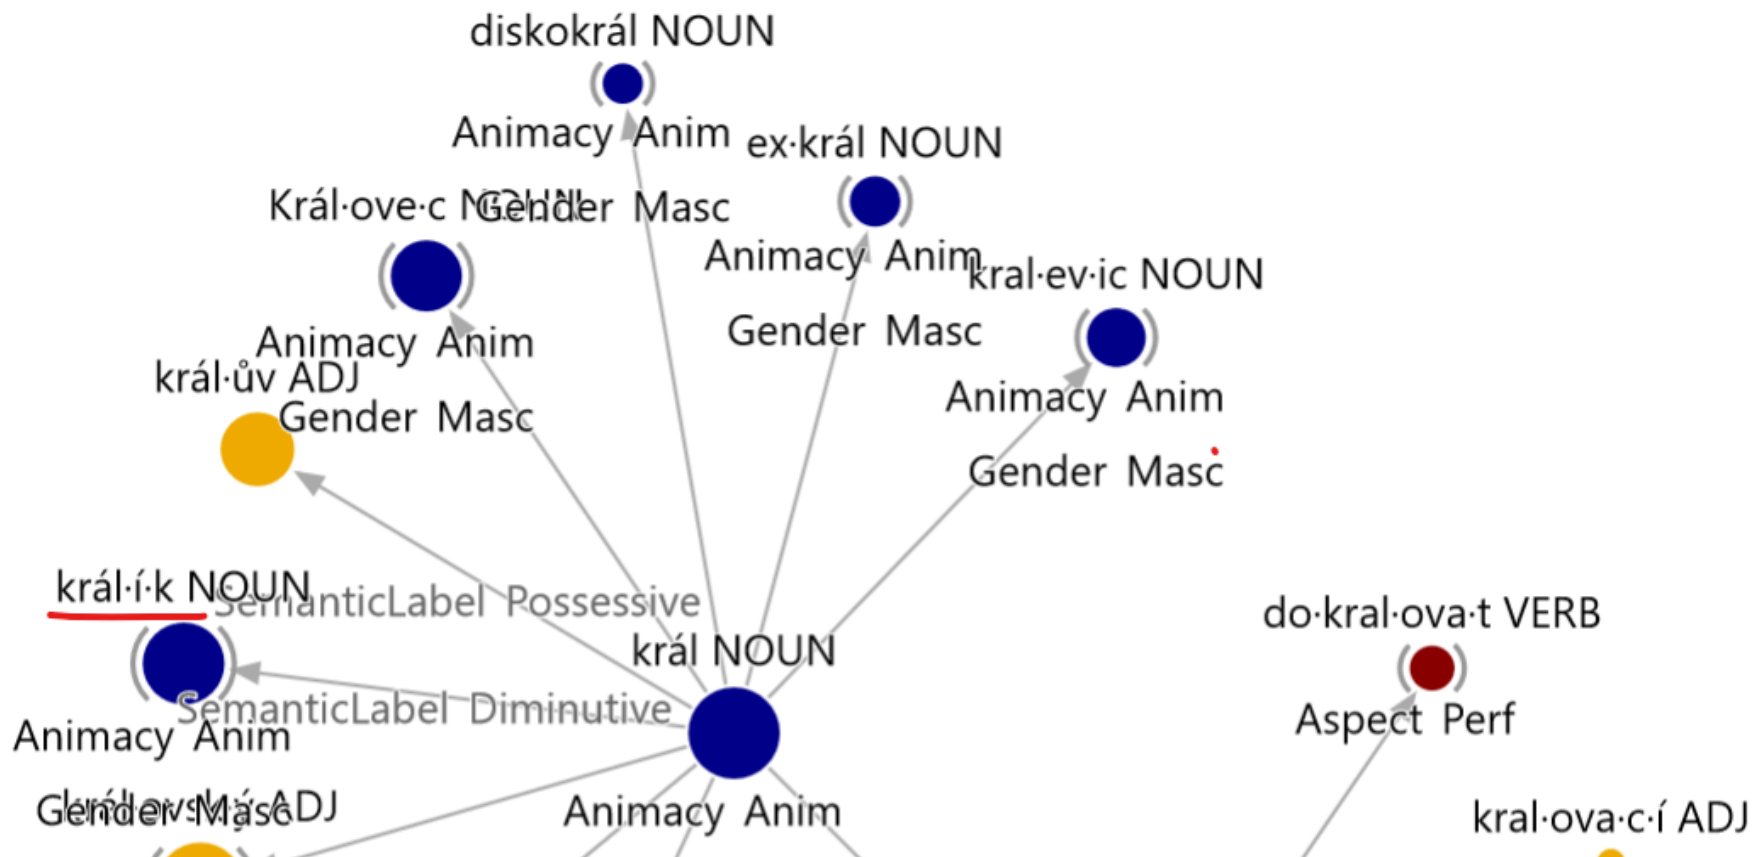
diskokrál NOUN
Animacy Anim
Gender Masc

ex·král NOUN
Animacy Anim
Gender Masc

Král·ove·c NOUN
Animacy Anim
Gender Masc

kral·ev·ic NOUN
Animacy Anim
Gender Masc

král·ův ADJ

král·í·k NOUN
Animacy Anim
Gender Masc

SemanticLabel Possessive
SemanticLabel Diminutive

král NOUN
Animacy Anim

do·kral·ova·t VERB
Aspect Perf

král·ovs·k·ý ADJ

kral·ova·c·í ADJ